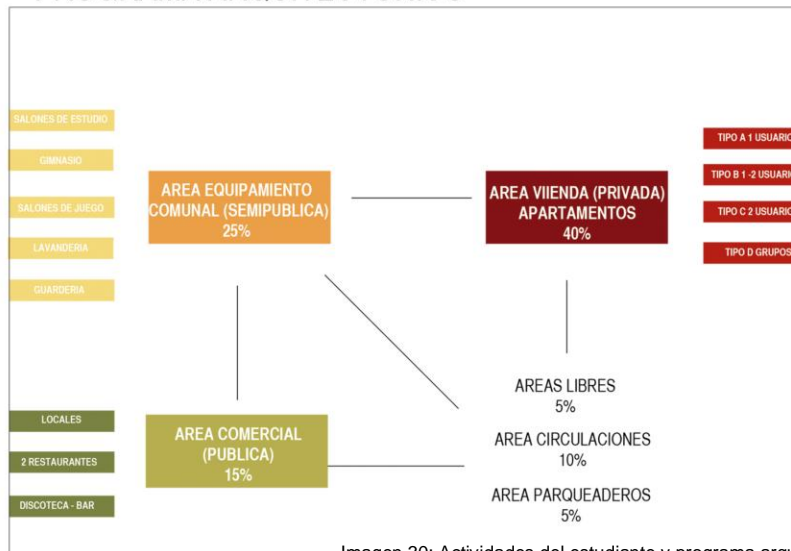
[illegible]

SALONES DE ESTUDIO

GIMNASIO

SALONES DE JUEGO

LAVANDERIA

GUARDERIA

AREA EQUIPAMIENTO COMUNAL (SEMIPUBLICA) 25%

AREA VIIENDA (PRIVADA) APARTAMENTOS 40%

TIPO A 1 USUARIO

TIPO B 1 -2 USUARIO

TIPO C 2 USUARIO

TIPO D GRUPOS

LOCALES

2 RESTAURANTES

DISCOTECA - BAR

AREA COMERCIAL (PUBLICA) 15%

AREAS LIBRES 5%

AREA CIRCULACIONES 10%

AREA PARQUEADEROS 5%

Imagen 30: Actividades del estudiante y programa arq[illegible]